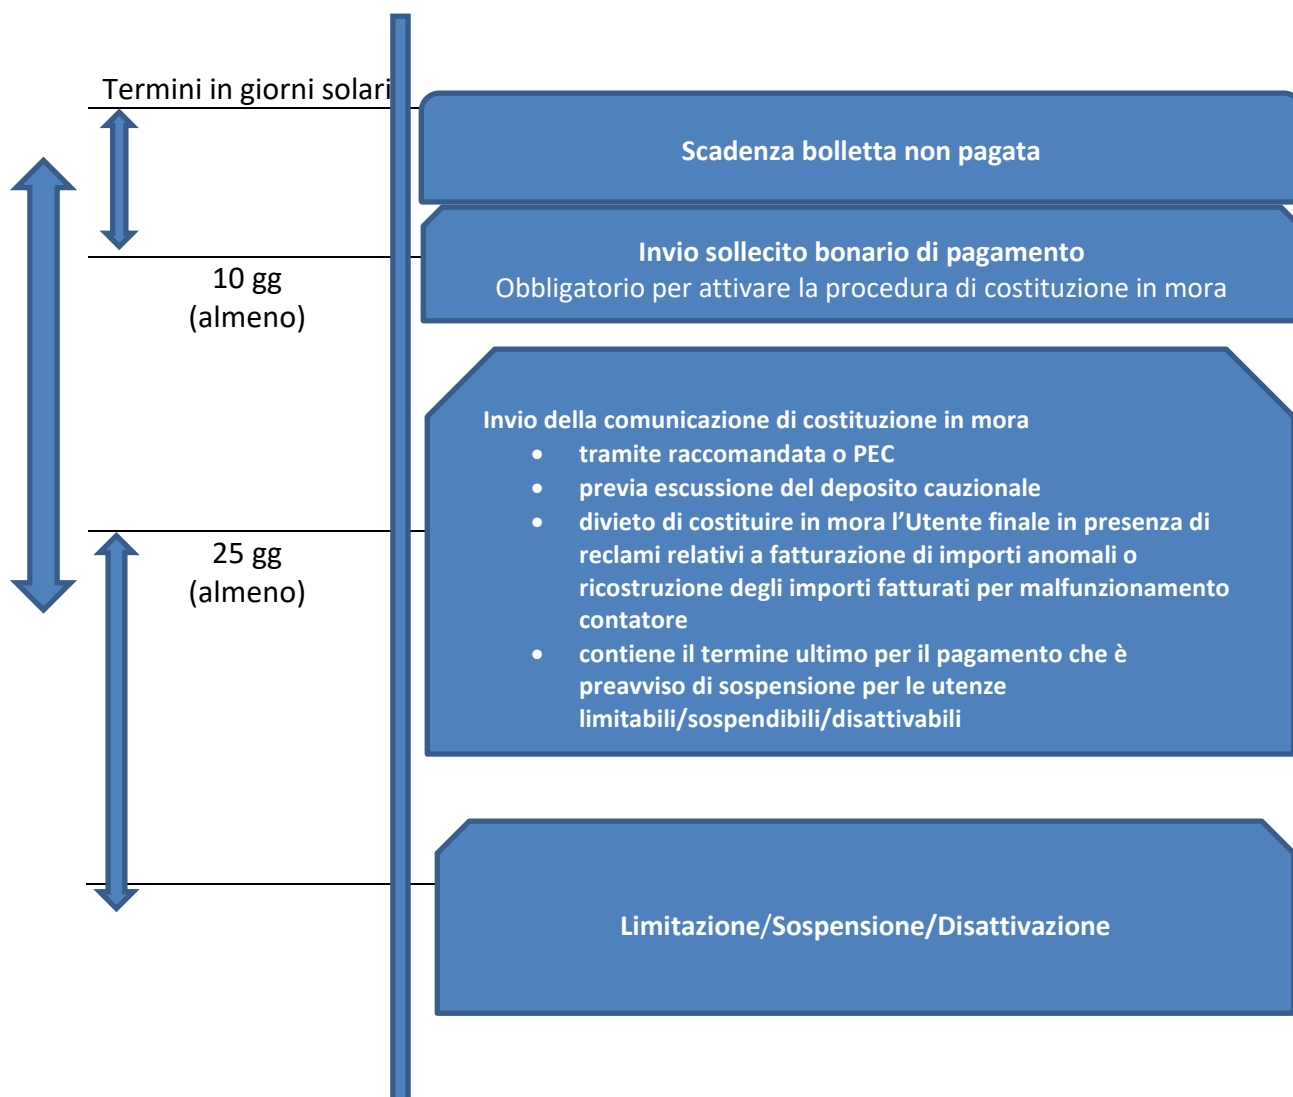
Termini in giorni solari

Scadenza bolletta non pagata

Invio sollecito bonario di pagamento
Obbligatorio per attivare la procedura di costituzione in mora

10 gg
(almeno)

Invio della comunicazione di costituzione in mora
- tramite raccomandata o PEC
- previa escussione del deposito cauzionale
- divieto di costituire in mora l'Utente finale in presenza di reclami relativi a fatturazione di importi anomali o ricostruzione degli importi fatturati per malfunzionamento contatore
- contiene il termine ultimo per il pagamento che è preavviso di sospensione per le utenze limitabili/sospendibili/disattivabili

25 gg
(almeno)

Limitazione/Sospensione/Disattivazione